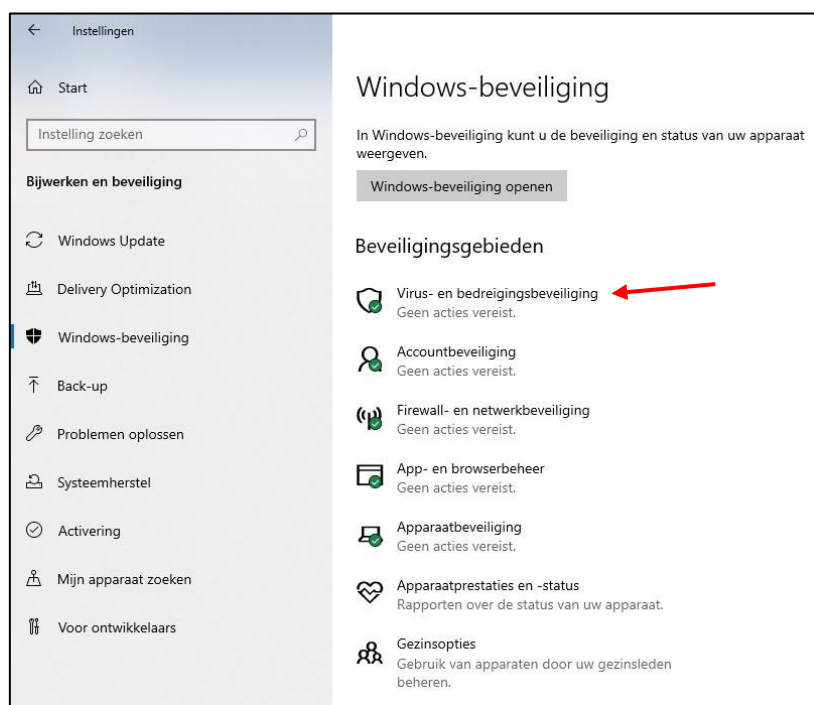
Instellingen

Start

Instelling zoeken

Bijwerken en beveiliging

Windows Update

Delivery Optimization

Windows-beveiliging

Back-up

Problemen oplossen

Systeemherstel

Activering

Mijn apparaat zoeken

Voor ontwikkelaars

Windows-beveiliging

In Windows-beveiliging kunt u de beveiliging en status van uw apparaat weergeven.

Windows-beveiliging openen

Beveiligingsgebieden

Virus- en bedreigingsbeveiliging
Geen acties vereist.

Accountbeveiliging
Geen acties vereist.

Firewall- en netwerkbeveiliging
Geen acties vereist.

App- en browserbeheer
Geen acties vereist.

Apparaatbeveiliging
Geen acties vereist.

Apparaatprestaties en -status
Rapporten over de status van uw apparaat.

Gezinsopties
Gebruik van apparaten door uw gezinsleden beheren.